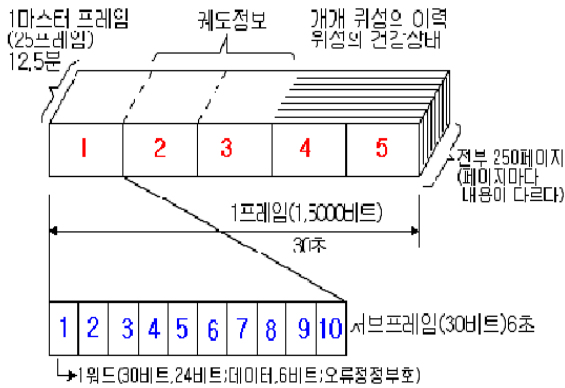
1마스터 프레임 (25프레임) 12.5분

궤도정보

개개 위성의 이력 위성의 건강상태

1
2
3
4
5

전부 25페이지 (페이지마다 내용이 다르다)

1프레임(1,5000비트)

30초

1
2
3
4
5
6
7
8
9
10

서브프레임(30비트)6초

1워드(30비트,24비트:데이터,6비트:오류정정부호)